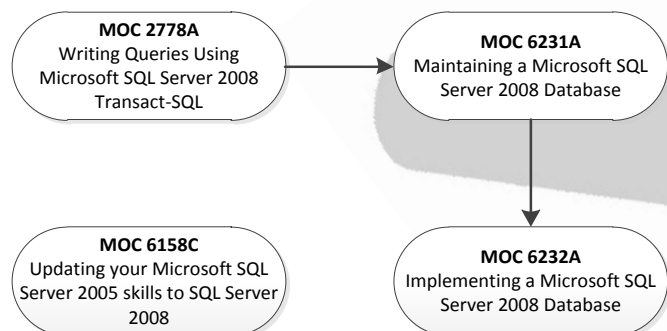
MOC 2778A
Writing Queries Using Microsoft SQL Server 2008 Transact-SQL

MOC 6231A
Maintaining a Microsoft SQL Server 2008 Database

MOC 6158C
Updating your Microsoft SQL Server 2005 skills to SQL Server 2008

MOC 6232A
Implementing a Microsoft SQL Server 2008 Database